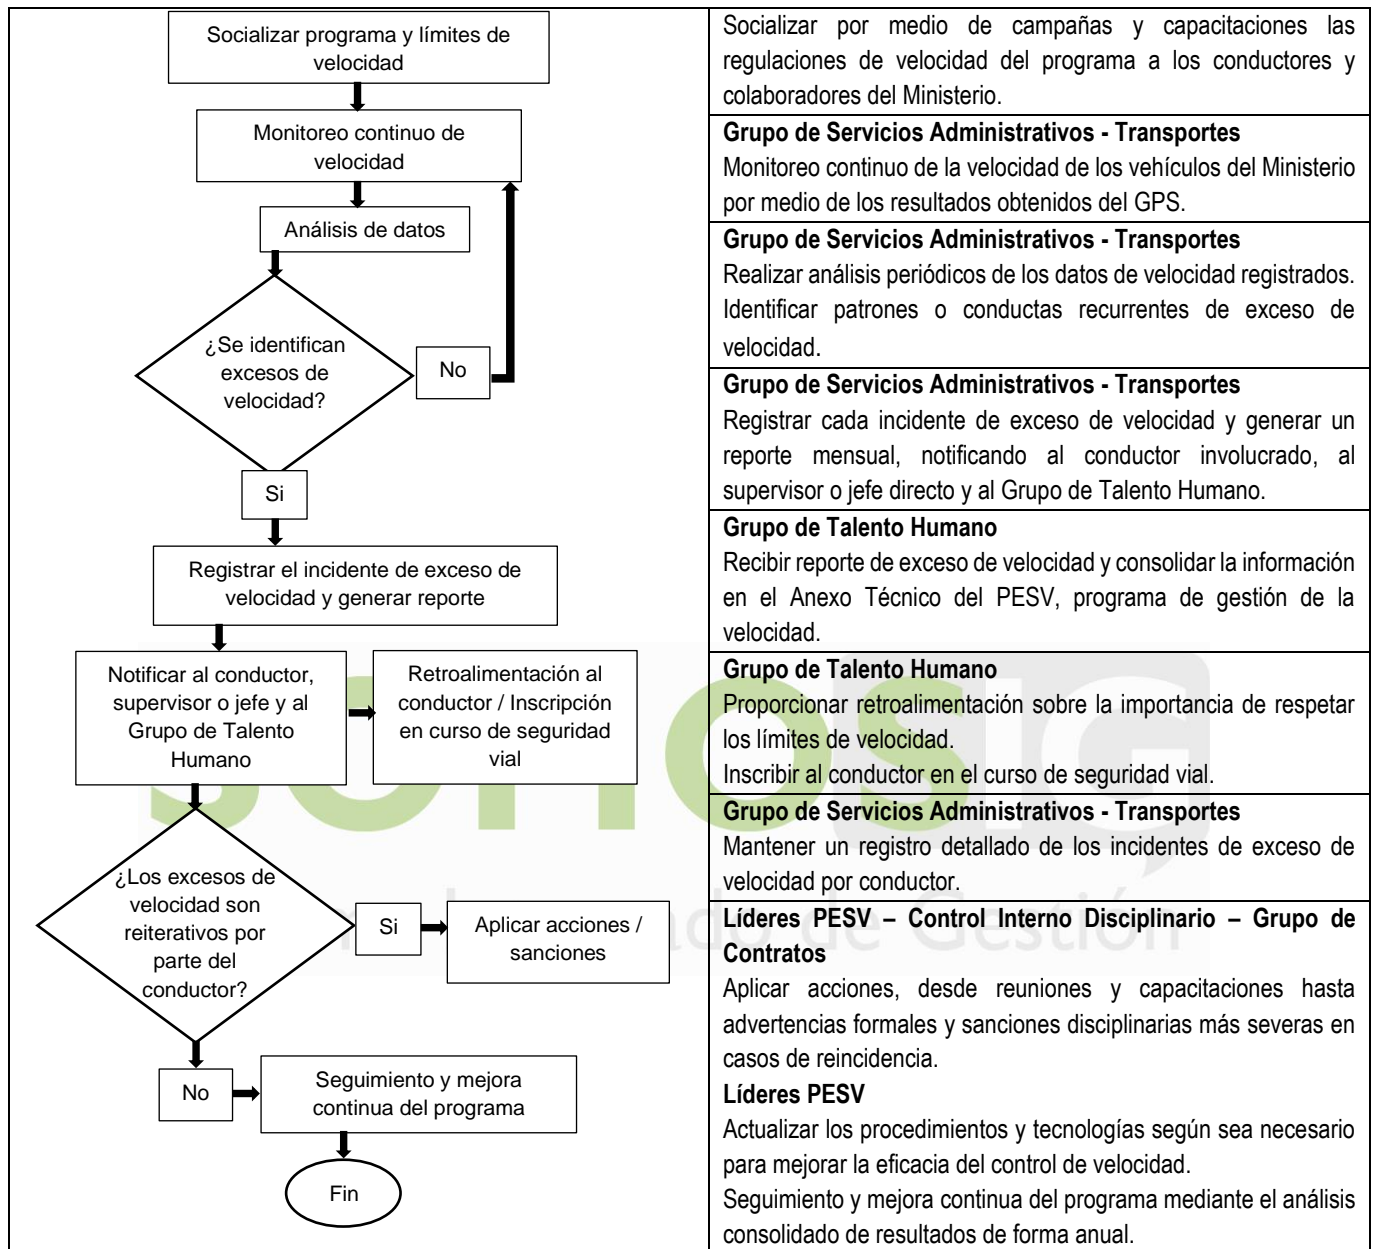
Socializar programa y límites de velocidad

Monitoreo continuo de velocidad

Análisis de datos

¿Se identifican excesos de velocidad?

No

Si

Registrar el incidente de exceso de velocidad y generar reporte

Notificar al conductor, supervisor o jefe y al Grupo de Talento Humano

Retroalimentación al conductor / Inscripción en curso de seguridad vial

¿Los excesos de velocidad son reiterativos por parte del conductor?

Si

Aplicar acciones / sanciones

No

Seguimiento y mejora continua del programa

Fin

Socializar por medio de campañas y capacitaciones las regulaciones de velocidad del programa a los conductores y colaboradores del Ministerio.

**Grupo de Servicios Administrativos - Transportes**
Monitoreo continuo de la velocidad de los vehículos del Ministerio por medio de los resultados obtenidos del GPS.

**Grupo de Servicios Administrativos - Transportes**
Realizar análisis periódicos de los datos de velocidad registrados. Identificar patrones o conductas recurrentes de exceso de velocidad.

**Grupo de Servicios Administrativos - Transportes**
Registrar cada incidente de exceso de velocidad y generar un reporte mensual, notificando al conductor involucrado, al supervisor o jefe directo y al Grupo de Talento Humano.

**Grupo de Talento Humano**
Recibir reporte de exceso de velocidad y consolidar la información en el Anexo Técnico del PESV, programa de gestión de la velocidad.

**Grupo de Talento Humano**
Proporcionar retroalimentación sobre la importancia de respetar los límites de velocidad.
Inscribir al conductor en el curso de seguridad vial.

**Grupo de Servicios Administrativos - Transportes**
Mantener un registro detallado de los incidentes de exceso de velocidad por conductor.

**Líderes PESV – Control Interno Disciplinario – Grupo de Contratos**
Aplicar acciones, desde reuniones y capacitaciones hasta advertencias formales y sanciones disciplinarias más severas en casos de reincidencia.

**Líderes PESV**
Actualizar los procedimientos y tecnologías según sea necesario para mejorar la eficacia del control de velocidad.
Seguimiento y mejora continua del programa mediante el análisis consolidado de resultados de forma anual.

sotosig
Sistemas Integrados de Gestión